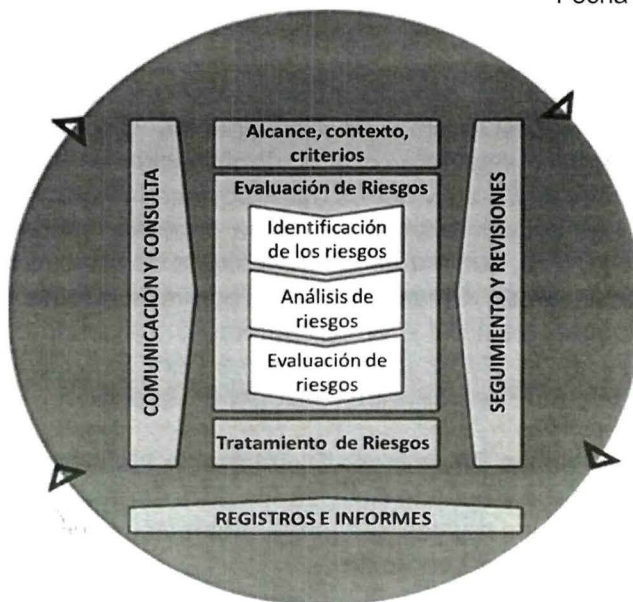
Fecha

Alcance, contexto, criterios

COMUNICACIÓN Y CONSULTA

Evaluación de Riesgos

Identificación de los riesgos

Análisis de riesgos

Evaluación de riesgos

SEGUIMIENTO Y REVISIONES

Tratamiento de Riesgos

REGISTROS E INFORMES